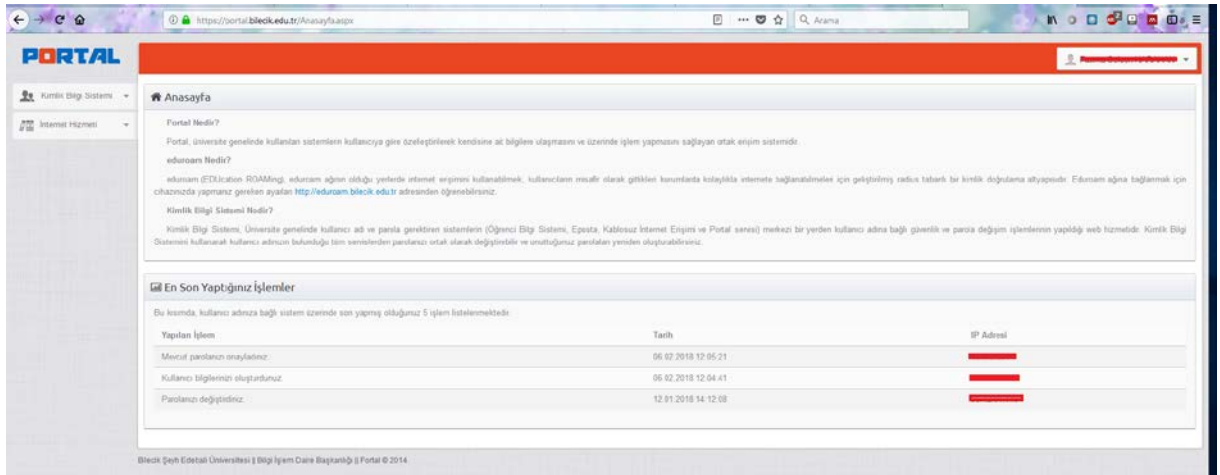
https://portal.bilecik.edu.tr/Anasayfa.aspx

Arama

PORTAL

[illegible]

Kimlik Bilgi Sistemi

İnternet Hizmeti

Anasayfa

Portal Nedir?

Portal, üniversite genelinde kullanılan sistemlerin kullanıcıya göre özelleştirilerek kendisine ait bilgilere ulaşmasını ve üzerinde işlem yapmasını sağlayan ortak erişim sistemidir.

eduroam Nedir?

eduroam (EDUcation ROAMing), eduroam ağının olduğu yerlerde internet erişimini kullanabilmek, kullanıcıların misafir olarak gittikleri kurumlarda kolaylıkla internete bağlanabilmeleri için geliştirilmiş radius tabanlı bir kimlik doğrulama altyapısıdır. Eduroam ağına bağlanmak için cihazınızda yapmanız gereken ayarları http://eduroam.bilecik.edu.tr adresinden öğrenebilirsiniz.

Kimlik Bilgi Sistemi Nedir?

Kimlik Bilgi Sistemi, Üniversite genelinde kullanıcı adı ve parola gerektiren sistemlerin (Öğrenci Bilgi Sistemi, Eposta, Kablosuz İnternet Erişimi ve Portal servisi) merkezi bir yerden kullanıcı adına bağlı güvenlik ve parola değişim işlemlerinin yapıldığı web hizmetidir. Kimlik Bilgi Sistemini kullanarak kullanıcı adınızın bulunduğu tüm servislerden parolanızı ortak olarak değiştirebilir ve unuttuğunuz parolaları yeniden oluşturabilirsiniz.

En Son Yaptığınız İşlemler

Bu kısımda, kullanıcı adınıza bağlı sistem üzerinde son yapmış olduğunuz 5 işlem listelenmektedir.

| Yapılan İşlem | Tarih | IP Adresi |
|---|---|---|
| Mevcut parolanızı onayladınız. | 06.02.2018 12:05:21 | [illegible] |
| Kullanıcı bilgilerinizi oluşturdunuz. | 06.02.2018 12:04:41 | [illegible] |
| Parolanızı değiştirdiniz. | 12.01.2018 14:12:08 | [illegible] |

Bilecik Şeyh Edebali Üniversitesi || Bilgi İşlem Daire Başkanlığı || Portal © 2014